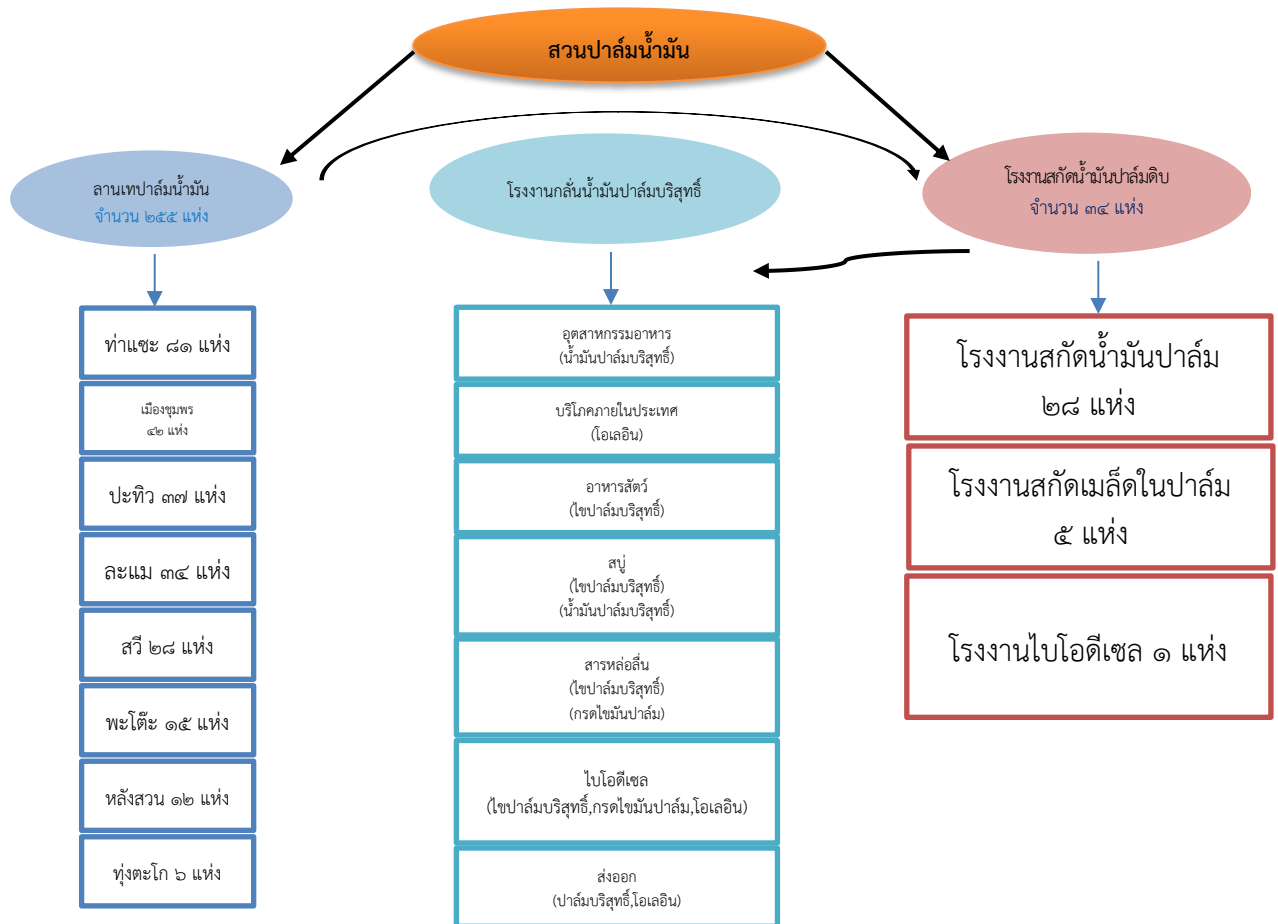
สวนปาล์มน้ำมัน

ลานเทปาล์มน้ำมัน
จำนวน ๒๕๕ แห่ง

โรงงานกลั่นน้ำมันปาล์มบริสุทธิ์

โรงงานสกัดน้ำมันปาล์มดิบ
จำนวน ๓๔ แห่ง

ท่าแซะ ๘๑ แห่ง

เมืองชุมพร
๔๒ แห่ง

ปะทิว ๓๗ แห่ง

ละแม ๓๔ แห่ง

สวี ๒๘ แห่ง

พะโต๊ะ ๑๕ แห่ง

หลังสวน ๑๒ แห่ง

ทุ่งตะโก ๖ แห่ง

อุตสาหกรรมอาหาร
(น้ำมันปาล์มบริสุทธิ์)

บริโภคภายในประเทศ
(โอเลอิน)

อาหารสัตว์
(ไขปาล์มบริสุทธิ์)

สบู่
(ไขปาล์มบริสุทธิ์)
(น้ำมันปาล์มบริสุทธิ์)

สารหล่อลื่น
(ไขปาล์มบริสุทธิ์)
(กรดไขมันปาล์ม)

ไบโอดีเซล
(ไขปาล์มบริสุทธิ์,กรดไขมันปาล์ม,โอเลอิน)

ส่งออก
(ปาล์มบริสุทธิ์,โอเลอิน)

โรงงานสกัดน้ำมันปาล์ม
๒๘ แห่ง

โรงงานสกัดเมล็ดในปาล์ม
๕ แห่ง

โรงงานไบโอดีเซล ๑ แห่ง